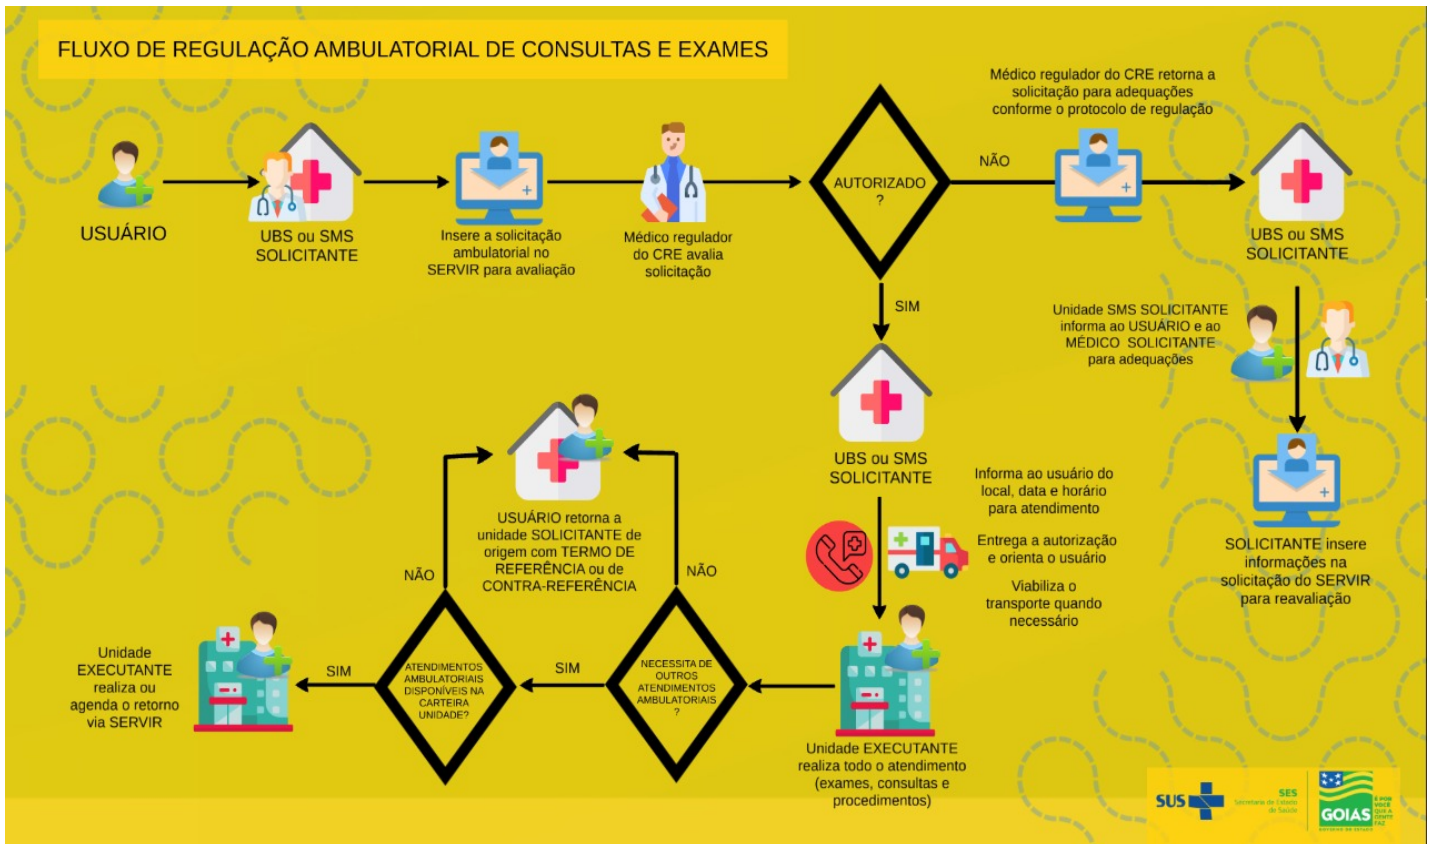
FLUXO DE REGULAÇÃO AMBULATORIAL DE CONSULTAS E EXAMES

USUÁRIO

UBS ou SMS SOLICITANTE

Insere a solicitação ambulatorial no SERVIR para avaliação

Médico regulador do CRE avalia solicitação

AUTORIZADO ?

NÃO

Médico regulador do CRE retorna a solicitação para adequações conforme o protocolo de regulação

UBS ou SMS SOLICITANTE

Unidade SMS SOLICITANTE informa ao USUÁRIO e ao MÉDICO SOLICITANTE para adequações

SOLICITANTE insere informações na solicitação do SERVIR para reavaliação

SIM

UBS ou SMS SOLICITANTE

Informa ao usuário do local, data e horário para atendimento

Entrega a autorização e orienta o usuário

Viabiliza o transporte quando necessário

Unidade EXECUTANTE realiza todo o atendimento (exames, consultas e procedimentos)

NECESSITA DE OUTROS ATENDIMENTOS AMBULATORIAIS ?

NÃO

USUÁRIO retorna a unidade SOLICITANTE de origem com TERMO DE REFERÊNCIA ou de CONTRA-REFERÊNCIA

SIM

ATENDIMENTOS AMBULATORIAIS DISPONÍVEIS NA CARTEIRA UNIDADE?

NÃO

SIM

Unidade EXECUTANTE realiza ou agenda o retorno via SERVIR

SUS SES Secretaria de Estado da Saúde GOIÁS